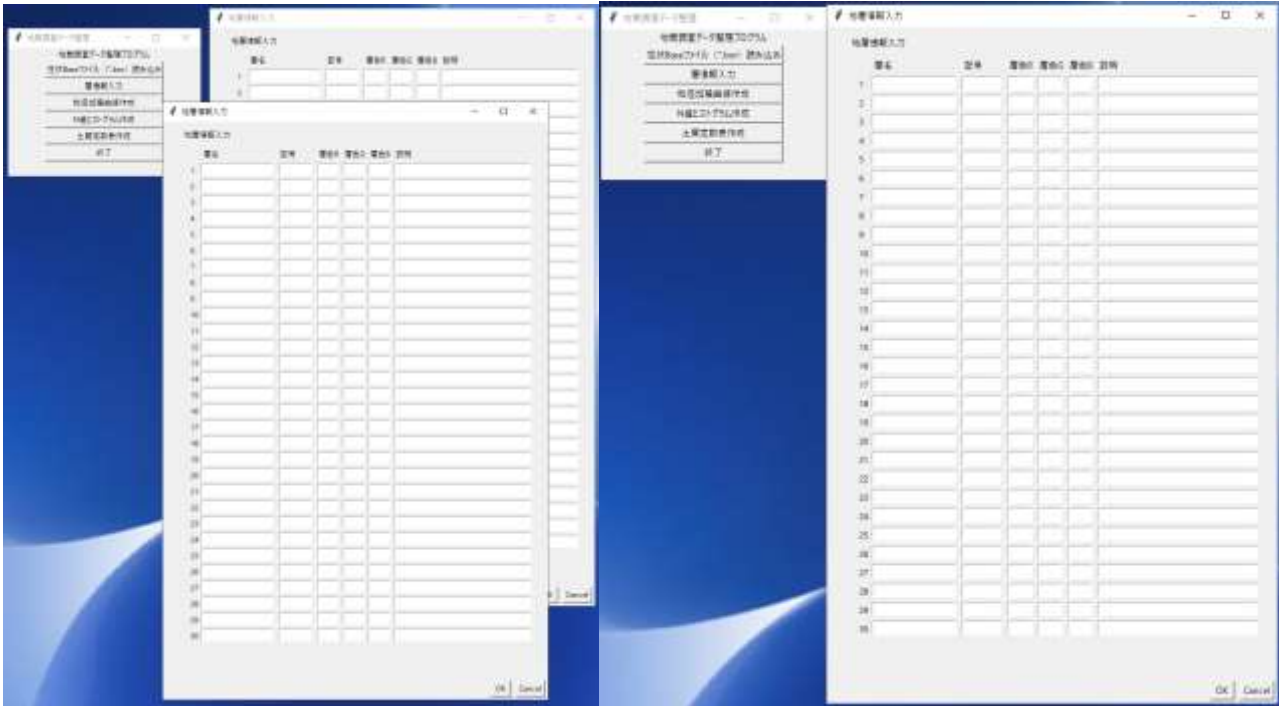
地層調査データ整理

地層調査データ整理プログラム
柱状Baseファイル（*.bsn）読み込み
層情報入力
粒径加積曲線作成
N値ヒストグラム作成
土質定数表作成
終了

地層情報入力

地層情報入力

層名 記号 層色R 層色G 層色B 説明

1
2

OK Cancel

地層情報入力

地層情報入力

層名 記号 層色R 層色G 層色B 説明

1
2
3
4
5
6
7
8
9
10
11
12
13
14
15
16
17
18
19
20
21
22
23
24
25
26
27
28
29
30

OK Cancel

地層調査データ整理

地層調査データ整理プログラム
柱状Baseファイル（*.bsn）読み込み
層情報入力
粒径加積曲線作成
N値ヒストグラム作成
土質定数表作成
終了

地層情報入力

地層情報入力

層名 記号 層色R 層色G 層色B 説明

1
2
3
4
5
6
7
8
9
10
11
12
13
14
15
16
17
18
19
20
21
22
23
24
25
26
27
28
29
30

OK Cancel